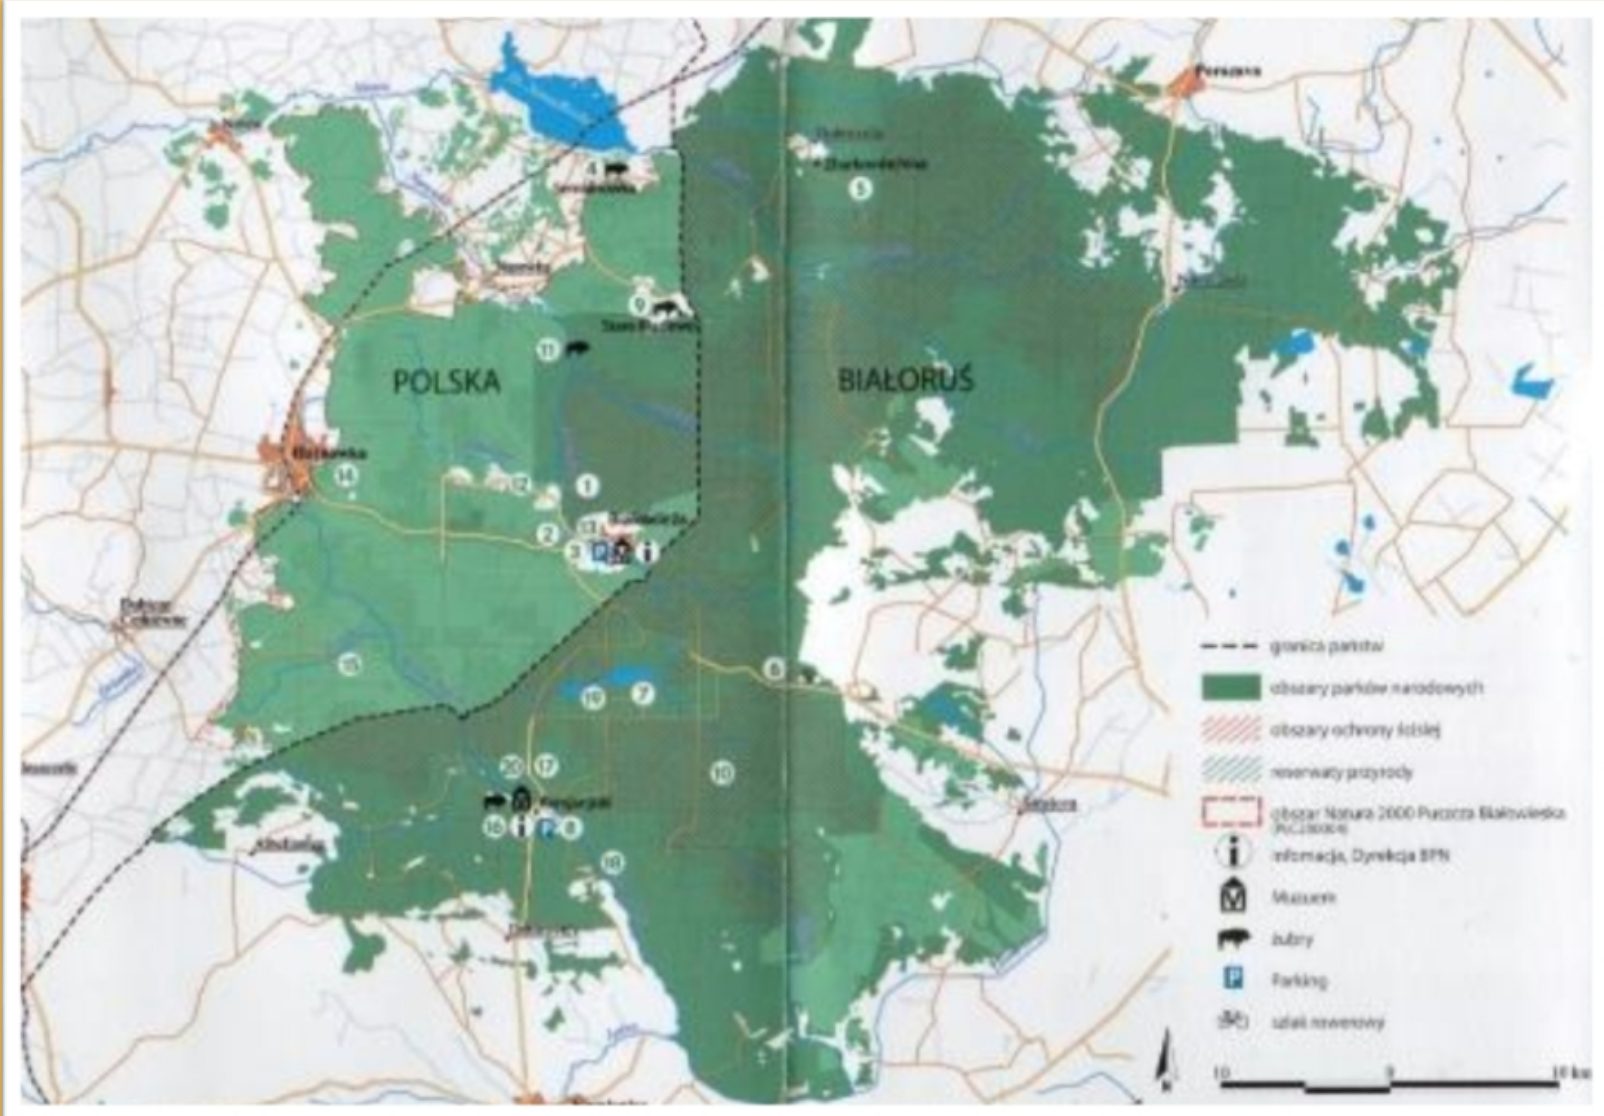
Pruzana

Hajnówka

POLSKA

BIAŁORUŚ

Białowieża

Kamieniuki

Stare Masiewo

4
5
9
11
1
12
13
14
2
3
15
6
19
7
20
17
10
16
8
18

granica państw
obszary parków narodowych
obszary ochrony ścisłej
rezerwaty przyrody
obszar Natura 2000 Puszcza Białowieska
informacja, Dyrekcja BPN
Muzeum
żubry
Parking
szlak rowerowy

10
0
10 km